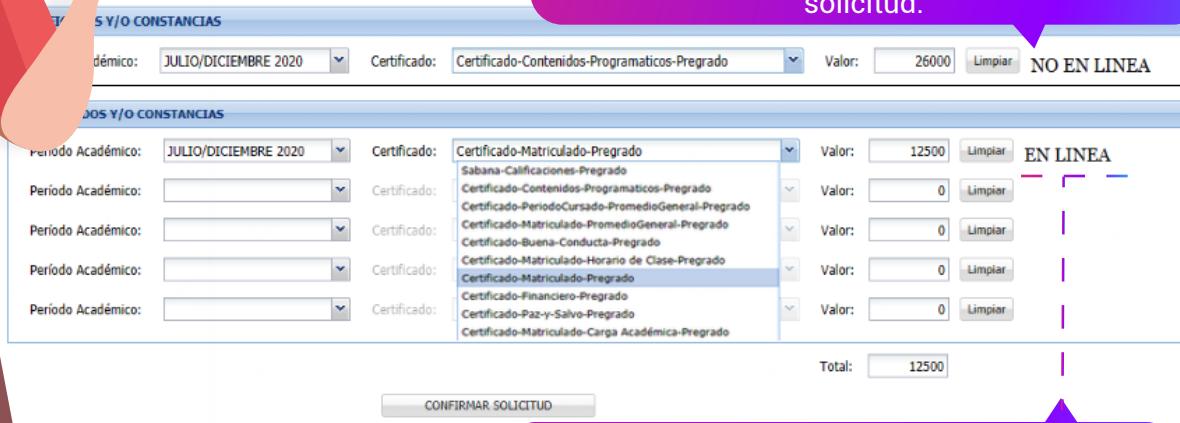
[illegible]S Y/O CONSTANCIAS

solicitud.

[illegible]démico: JULIO/DICIEMBRE 2020 Certificado: Certificado-Contenidos-Programaticos-Pregrado Valor: 26000 Limpiar NO EN LINEA

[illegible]DOS Y/O CONSTANCIAS

Período Académico: JULIO/DICIEMBRE 2020 Certificado: Certificado-Matriculado-Pregrado Valor: 12500 Limpiar EN LINEA

Sabana-Calificaciones-Pregrado
Certificado-Contenidos-Programaticos-Pregrado
Certificado-PeriodoCursado-PromedioGeneral-Pregrado
Certificado-Matriculado-PromedioGeneral-Pregrado
Certificado-Buena-Conducta-Pregrado
Certificado-Matriculado-Horario de Clase-Pregrado
Certificado-Matriculado-Pregrado
Certificado-Financiero-Pregrado
Certificado-Paz-y-Salvo-Pregrado
Certificado-Matriculado-Carga Académica-Pregrado

Período Académico: Certificado: Valor: 0 Limpiar
Período Académico: Certificado: Valor: 0 Limpiar
Período Académico: Certificado: Valor: 0 Limpiar
Período Académico: Certificado: Valor: 0 Limpiar

Total: 12500

CONFIRMAR SOLICITUD